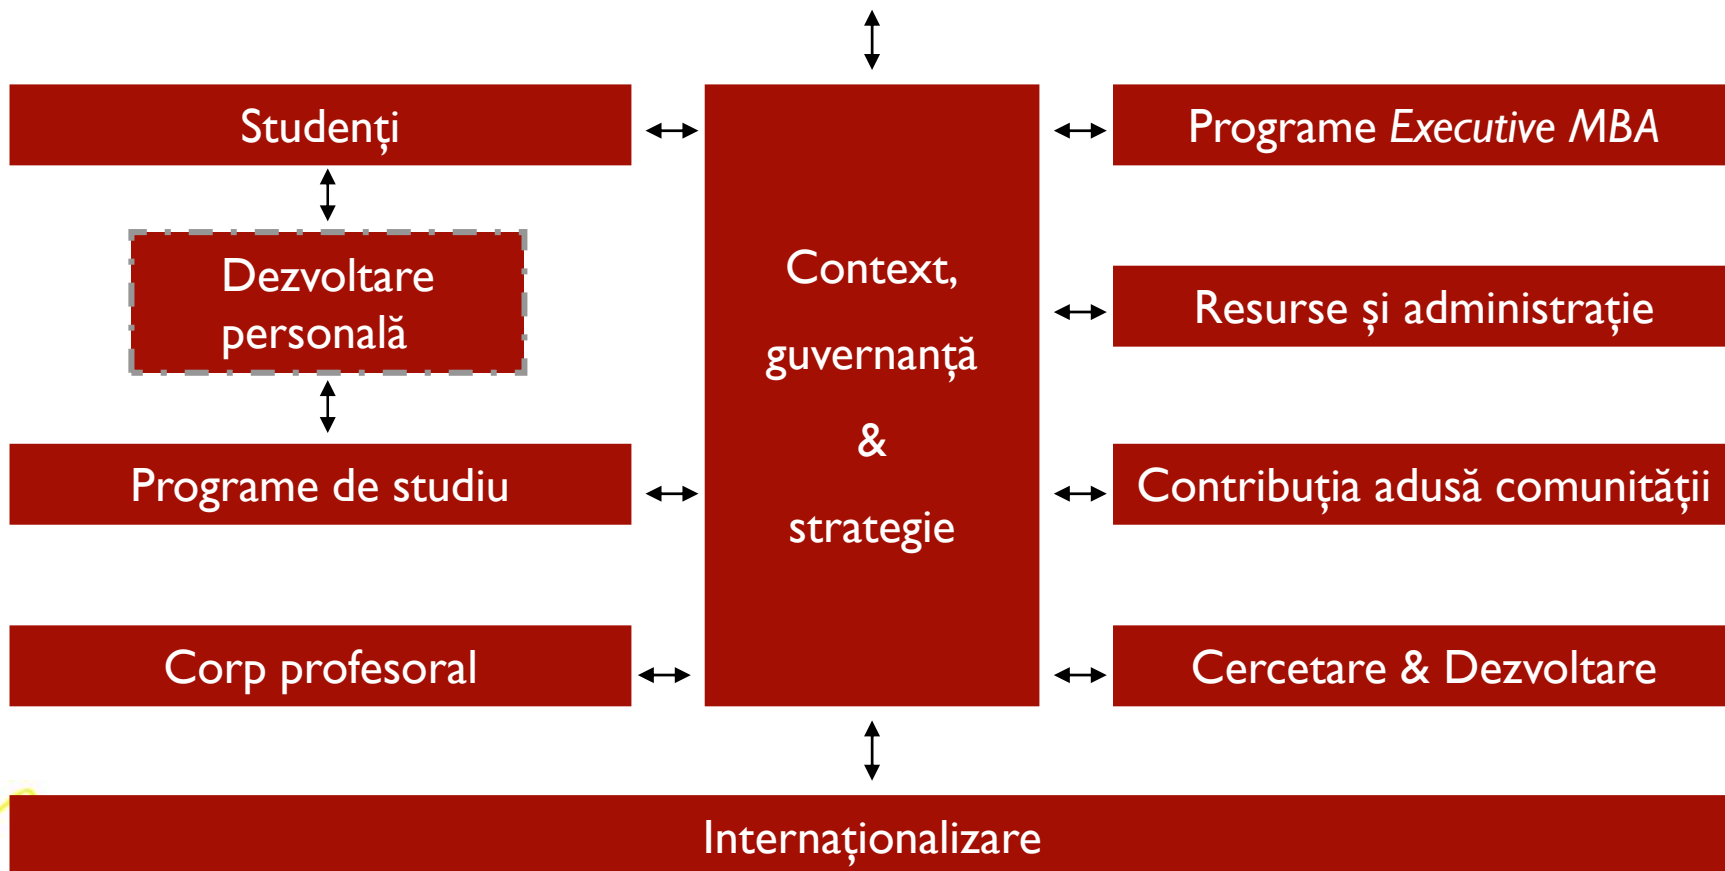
Studenți

Dezvoltare personală

Programe de studiu

Corp profesoral

Context, guvernanță & strategie

Programe *Executive MBA*

Resurse și administrație

Contribuția adusă comunității

Cercetare & Dezvoltare

Internaționalizare